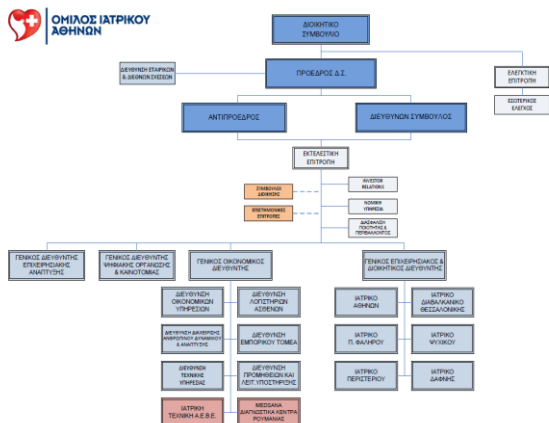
ΟΜΙΛΟΣ ΙΑΤΡΙΚΟΥ ΑΘΗΝΩΝ

ΔΙΟΙΚΗΤΙΚΟ ΣΥΜΒΟΥΛΙΟ

ΔΙΕΥΘΥΝΣΗ ΕΤΑΙΡΙΚΩΝ & ΔΙΕΘΝΩΝ ΣΧΕΣΕΩΝ

ΠΡΟΕΔΡΟΣ Δ.Σ.

ΕΛΕΓΚΤΙΚΗ ΕΠΙΤΡΟΠΗ

ΕΣΩΤΕΡΙΚΟΣ ΕΛΕΓΧΟΣ

ΑΝΤΙΠΡΟΕΔΡΟΣ

ΔΙΕΥΘΥΝΩΝ ΣΥΜΒΟΥΛΟΣ

ΕΚΤΕΛΕΣΤΙΚΗ ΕΠΙΤΡΟΠΗ

ΣΥΜΒΟΥΛΙΟ ΔΙΟΙΚΗΣΗΣ

INVESTOR RELATIONS

ΕΠΙΣΤΗΜΟΝΙΚΕΣ ΕΠΙΤΡΟΠΕΣ

ΝΟΜΙΚΗ ΥΠΗΡΕΣΙΑ

ΔΙΑΣΦΑΛΙΣΗ ΠΟΙΟΤΗΤΑΣ & ΠΕΡΙΒΑΛΛΟΝΤΟΣ

ΓΕΝΙΚΟΣ ΔΙΕΥΘΥΝΤΗΣ ΕΠΙΧΕΙΡΗΣΙΑΚΗΣ ΑΝΑΠΤΥΞΗΣ

ΓΕΝΙΚΟΣ ΔΙΕΥΘΥΝΤΗΣ ΨΗΦΙΑΚΗΣ ΟΡΓΑΝΩΣΗΣ & ΚΑΙΝΟΤΟΜΙΑΣ

ΓΕΝΙΚΟΣ ΟΙΚΟΝΟΜΙΚΟΣ ΔΙΕΥΘΥΝΤΗΣ

ΓΕΝΙΚΟΣ ΕΠΙΧΕΙΡΗΣΙΑΚΟΣ & ΔΙΟΙΚΗΤΙΚΟΣ ΔΙΕΥΘΥΝΤΗΣ

ΔΙΕΥΘΥΝΣΗ ΟΙΚΟΝΟΜΙΚΩΝ ΥΠΗΡΕΣΙΩΝ

ΔΙΕΥΘΥΝΣΗ ΛΟΓΙΣΤΗΡΙΩΝ ΑΘΗΝΩΝ

ΔΙΕΥΘΥΝΣΗ ΔΙΑΧΕΙΡΙΣΗΣ ΑΝΘΡΩΠΙΝΟΥ ΔΥΝΑΜΙΚΟΥ & ΑΝΑΠΤΥΞΗΣ

ΔΙΕΥΘΥΝΣΗ ΕΜΠΟΡΙΚΟΥ ΤΟΜΕΑ

ΔΙΕΥΘΥΝΣΗ ΤΕΧΝΙΚΗΣ ΥΠΗΡΕΣΙΑΣ

ΔΙΕΥΘΥΝΣΗ ΠΡΟΜΗΘΕΙΩΝ ΚΑΙ ΛΕΙΤ. ΥΠΟΣΤΗΡΙΞΗΣ

ΙΑΤΡΙΚΗ ΤΕΧΝΙΚΗ Α.Ε.Β.Ε.

MEDSANA ΔΙΑΓΝΩΣΤΙΚΑ ΚΕΝΤΡΑ ΡΟΥΜΑΝΙΑΣ

ΙΑΤΡΙΚΟ ΑΘΗΝΩΝ

ΙΑΤΡΙΚΟ ΔΙΑΒΑΛΚΑΝΙΚΟ ΘΕΣΣΑΛΟΝΙΚΗΣ

ΙΑΤΡΙΚΟ Π. ΦΑΛΗΡΟΥ

ΙΑΤΡΙΚΟ ΨΥΧΙΚΟΥ

ΙΑΤΡΙΚΟ ΠΕΡΙΣΤΕΡΙΟΥ

ΙΑΤΡΙΚΟ ΔΑΦΝΗΣ